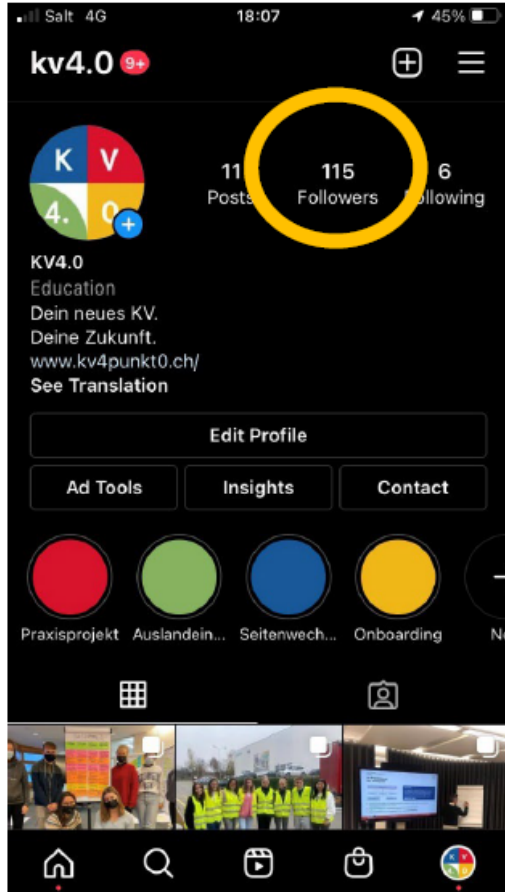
Salt 4G
18:07
45%

kv4.0 9+

K V
4. 0

11
Posts

115
Followers

6
Following

KV4.0
Education
Dein neues KV.
Deine Zukunft.
www.kv4punkt0.ch/
See Translation

Edit Profile

Ad Tools
Insights
Contact

Praxisprojekt
Auslandein...
Seitenwech...
Onboarding
Ne